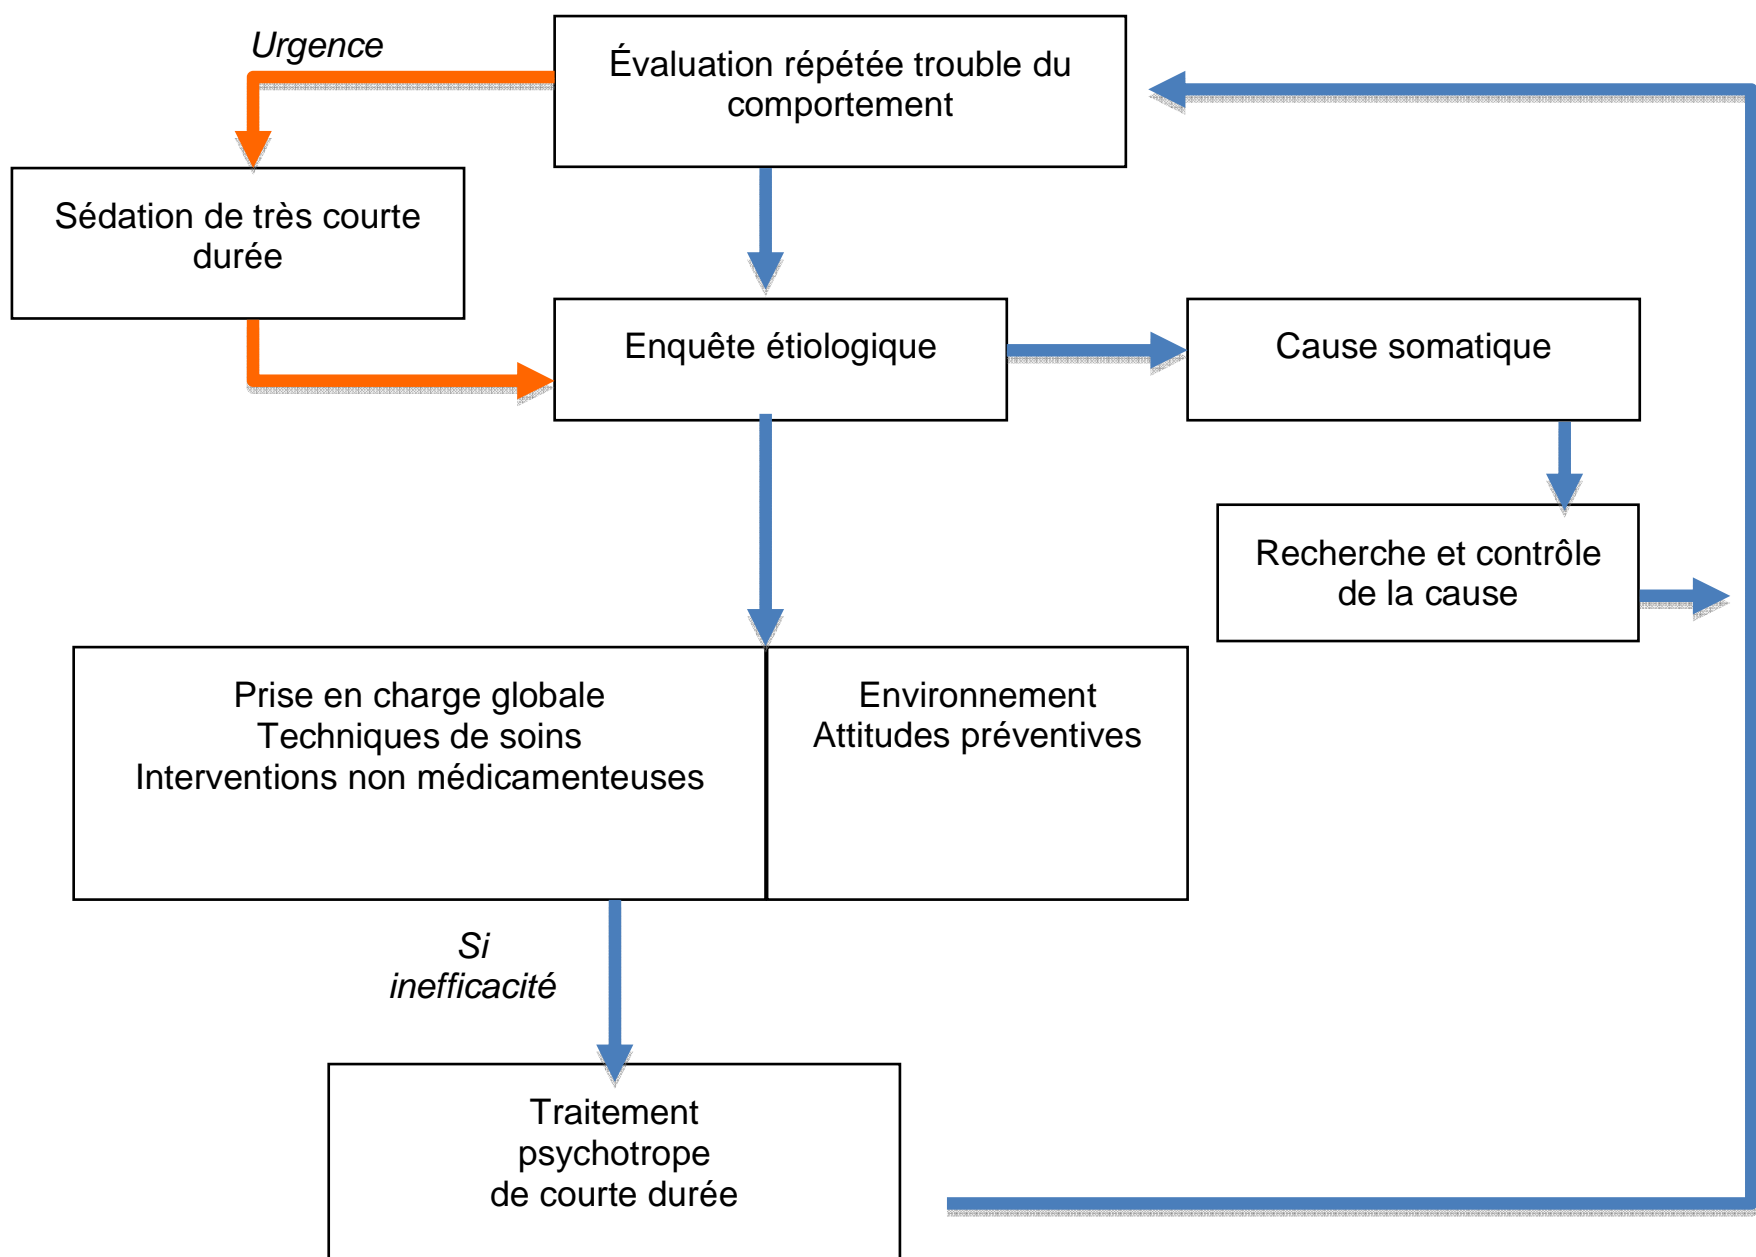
Urgence

Évaluation répétée trouble du comportement

Sédation de très courte durée

Enquête étiologique

Cause somatique

Recherche et contrôle de la cause

Prise en charge globale
Techniques de soins
Interventions non médicamenteuses

Environnement
Attitudes préventives

Si inefficacité

Traitement psychotrope de courte durée